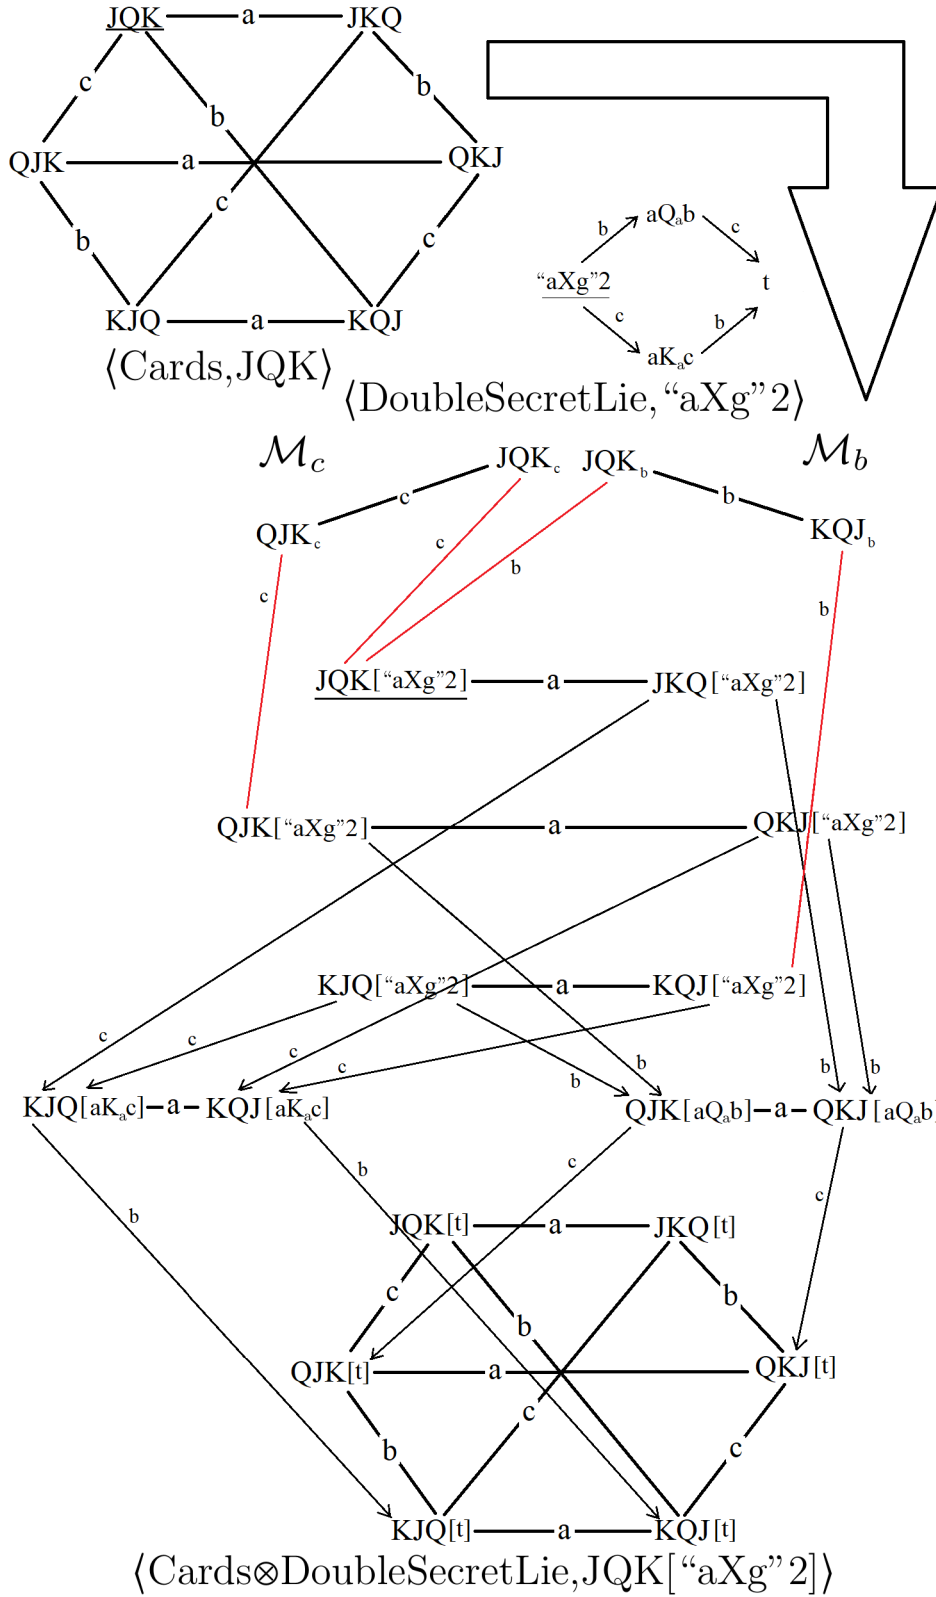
JQK — a — JKQ
c b b
QJK — a — QKJ
b c c
KJQ — a — KQJ
⟨Cards,JQK⟩

b aQ$_a$b c
“aXg”2 t
c aK$_a$c b
⟨DoubleSecretLie,“aXg”2⟩

$\mathcal{M}_c$ $\mathcal{M}_b$

JQK$_c$ JQK$_b$ b KQJ$_b$
c
QJK$_c$
c c b b

JQK[“aXg”2] — a — JKQ[“aXg”2]

QJK[“aXg”2] — a — QKJ[“aXg”2]

KJQ[“aXg”2] — a — KQJ[“aXg”2]

c c c c b b b b

KJQ[aK$_a$c] — a — KQJ[aK$_a$c] QJK[aQ$_a$b] — a — QKJ [aQ$_a$b]

b b c c

JQK[t] — a — JKQ[t]
c b b
QJK[t] — a — QKJ[t]
b c c
KJQ[t] — a — KQJ[t]
⟨Cards⊗DoubleSecretLie,JQK[“aXg”2]⟩